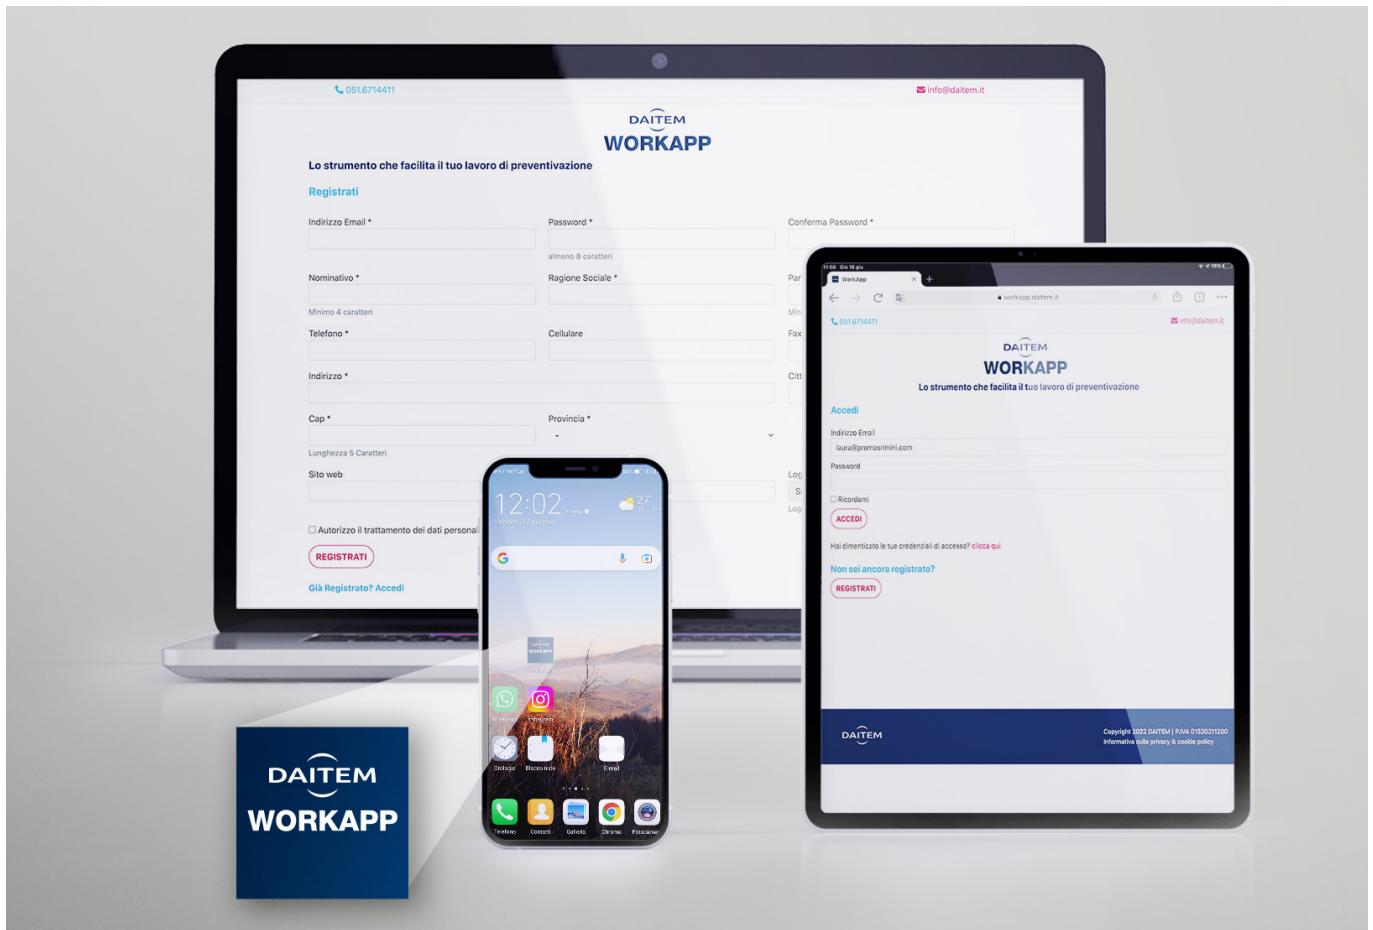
051.6714411

info@daitem.it

DAITEM
WORKAPP

Lo strumento che facilita il tuo lavoro di preventivazione

Registrati

Indirizzo Email *

Password *

Conferma Password *

almeno 8 caratteri

Nominativo *

Ragione Sociale *

Par

Minimo 4 caratteri

Telefono *

Cellulare

Fax

Indirizzo *

Citt

Cap *

Provincia *

-

Lunghezza 5 Caratteri

Sito web

Autorizzo il trattamento dei dati personal

REGISTRATI

Già Registrato? Accedi

12:02

27°

WorkApp

workapp.daitem.it

051.6714411

info@daitem.it

DAITEM
WORKAPP

Lo strumento che facilita il tuo lavoro di preventivazione

Accedi

Indirizzo Email

laura@promosrimini.com

Password

Ricordami

ACCEDI

Hai dimenticato le tue credenziali di accesso? clicca qui

Non sei ancora registrato?

REGISTRATI

DAITEM

Copyright 2022 DAITEM | P.IVA 01820211200
Informativa sulla privacy & cookie policy

DAITEM
WORKAPP

Orologio

Email

Telefono

Contatti

Galleria

Chrome

Fotocamera